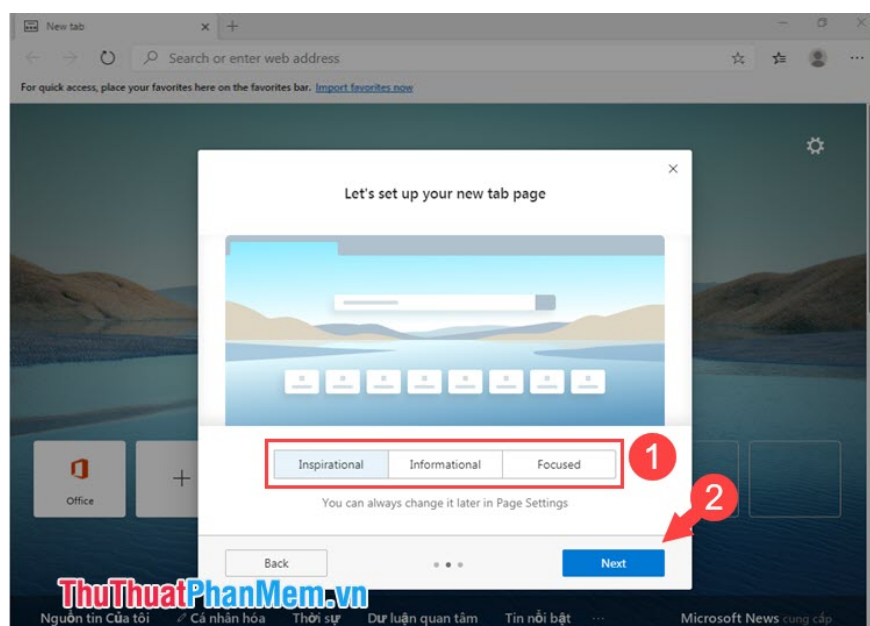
New tab

Search or enter web address

For quick access, place your favorites here on the favorites bar. Import favorites now

Let's set up your new tab page

Inspirational | Informational | Focused

1

You can always change it later in Page Settings

2

Office

Back

Next

ThuThuatPhanMem.vn

Nguồn tin Của tôi   Cá nhân hóa   Thời sự   Dư luận quan tâm   Tin nổi bật   ...   Microsoft News cung cấp